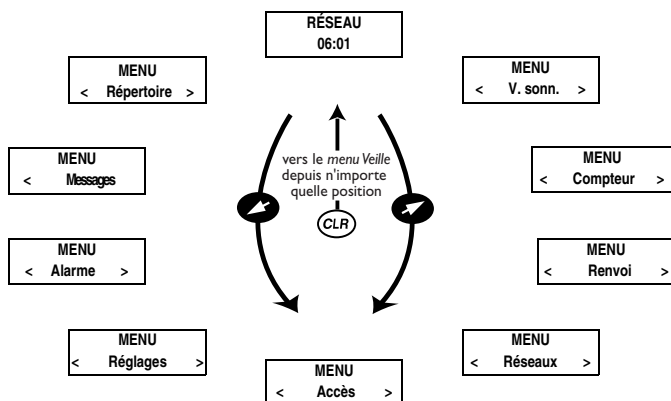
RÉSEAU
06:01

MENU
< Répertoire >

MENU
< V. sonn. >

MENU
< Messages

vers le menu Veille depuis n'importe quelle position

CLR

MENU
< Compteur >

MENU
< Alarme >

MENU
< Renvoi >

MENU
< Réglages >

MENU
< Réseaux >

MENU
< Accès >